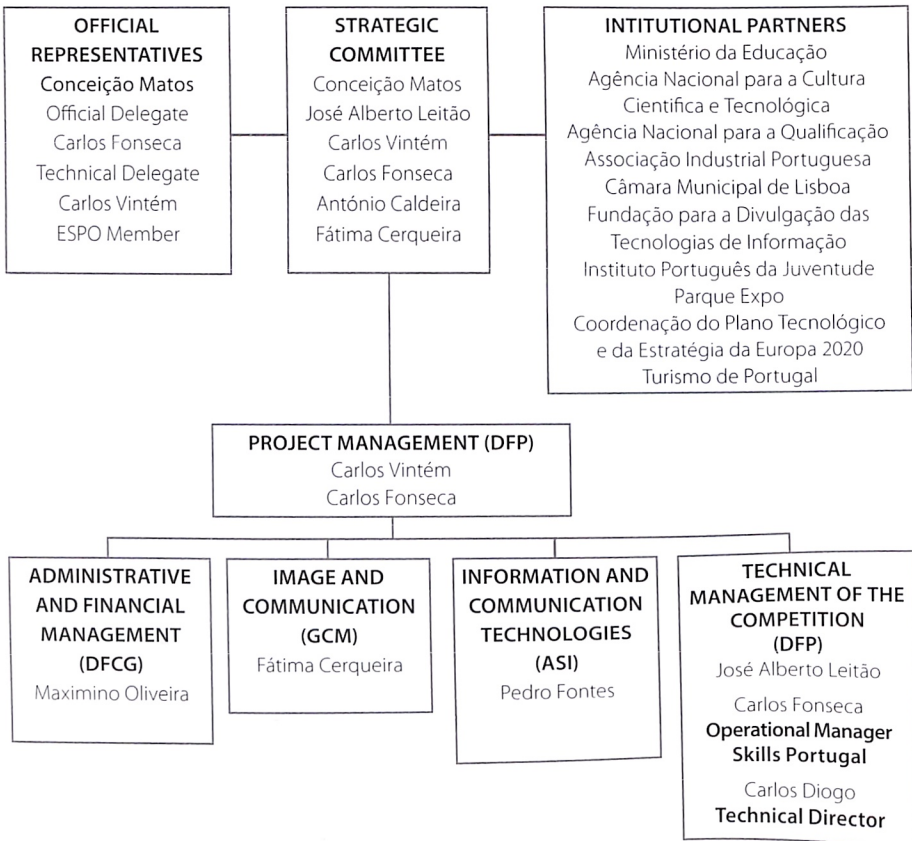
OFFICIAL REPRESENTATIVES
Conceição Matos
Official Delegate
Carlos Fonseca
Technical Delegate
Carlos Vintém
ESPO Member

STRATEGIC COMMITTEE
Conceição Matos
José Alberto Leitão
Carlos Vintém
Carlos Fonseca
António Caldeira
Fátima Cerqueira

INTITUTIONAL PARTNERS
Ministério da Educação
Agência Nacional para a Cultura Científica e Tecnológica
Agência Nacional para a Qualificação
Associação Industrial Portuguesa
Câmara Municipal de Lisboa
Fundação para a Divulgação das Tecnologias de Informação
Instituto Português da Juventude
Parque Expo
Coordenação do Plano Tecnológico e da Estratégia da Europa 2020
Turismo de Portugal

PROJECT MANAGEMENT (DFP)
Carlos Vintém
Carlos Fonseca

ADMINISTRATIVE AND FINANCIAL MANAGEMENT (DFCG)
Maximino Oliveira

IMAGE AND COMMUNICATION (GCM)
Fátima Cerqueira

INFORMATION AND COMMUNICATION TECHNOLOGIES (ASI)
Pedro Fontes

TECHNICAL MANAGEMENT OF THE COMPETITION (DFP)
José Alberto Leitão
Carlos Fonseca
Operational Manager Skills Portugal
Carlos Diogo
Technical Director